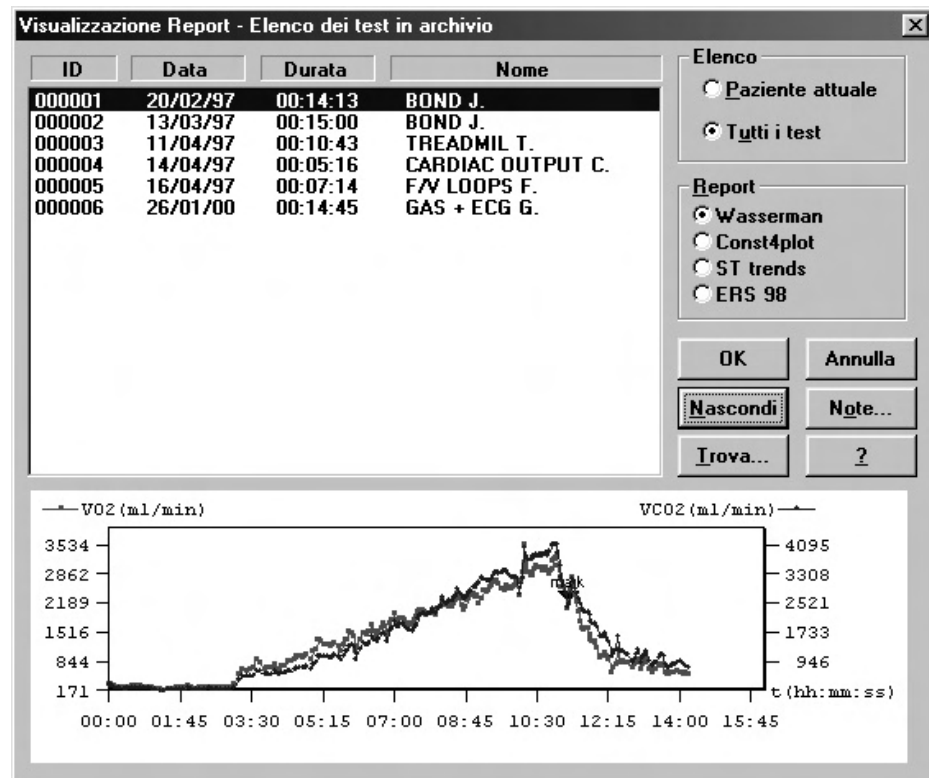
Visualizzazione Report - Elenco dei test in archivio

| ID | Data | Durata | Nome |
|---|---|---|---|
| 000001 | 20/02/97 | 00:14:13 | BOND J. |
| 000002 | 13/03/97 | 00:15:00 | BOND J. |
| 000003 | 11/04/97 | 00:10:43 | TREADMIL T. |
| 000004 | 14/04/97 | 00:05:16 | CARDIAC OUTPUT C. |
| 000005 | 16/04/97 | 00:07:14 | F/V LOOPS F. |
| 000006 | 26/01/00 | 00:14:45 | GAS + ECG G. |

Elenco
Paziente attuale
Tutti i test

Report
Wasserman
Const4plot
ST trends
ERS 98

OK
Annulla
Nascondi
Note...
Trova...
?

VO2(ml/min)
VCO2(ml/min)
3534
2862
2189
1516
844
171
4095
3308
2521
1733
946
peak
t(hh:mm:ss)
00:00 01:45 03:30 05:15 07:00 08:45 10:30 12:15 14:00 15:45